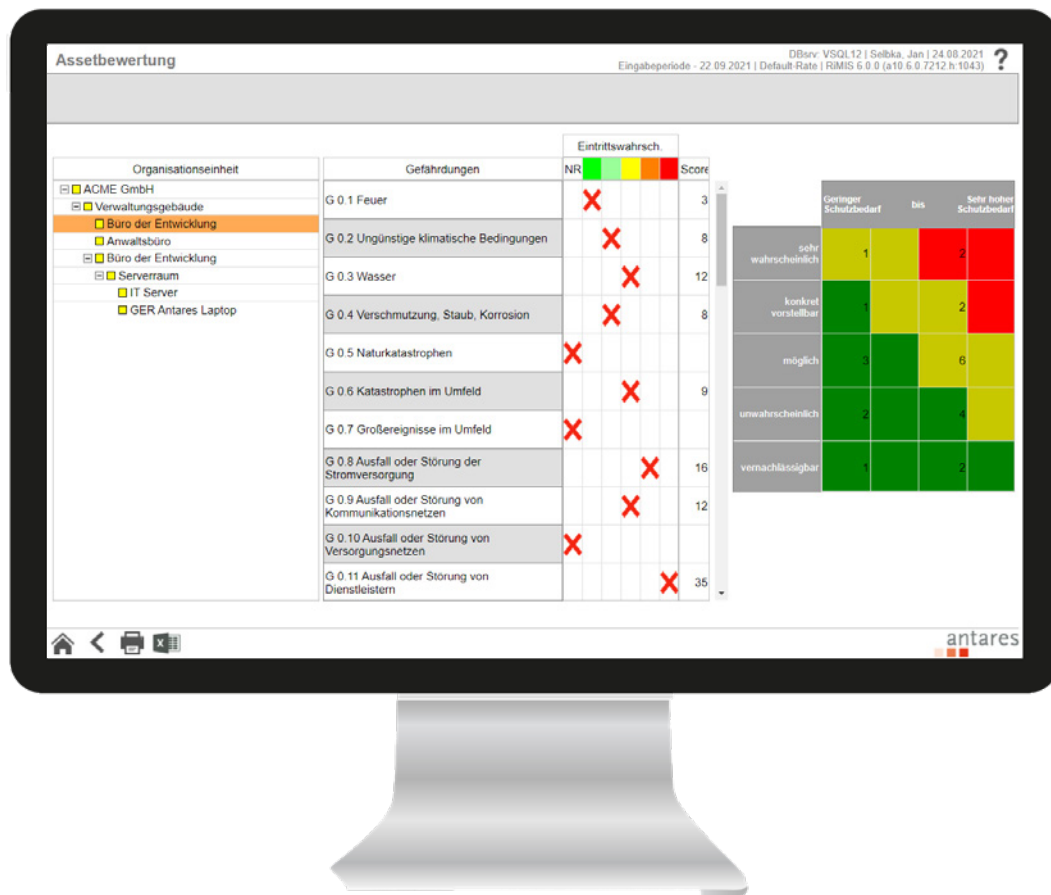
Assetbewertung

DBsrv: VSQL12 | Selbka, Jan | 24.08.2021
Eingabeperiode - 22.09.2021 | Default-Rate | RiMIS 6.0.0 (a10.6.0.7212.h:1043)

?

Organisationseinheit

ACME GmbH
Verwaltungsgebäude
Büro der Entwicklung
Anwaltsbüro
Büro der Entwicklung
Serverraum
IT Server
GER Antares Laptop

Eintrittswahrsch.

| Gefährdungen | NR | | | | | | Score |
|---|---|---|---|---|---|---|---|
| G 0.1 Feuer | | X | | | | | 3 |
| G 0.2 Ungünstige klimatische Bedingungen | | | X | | | | 8 |
| G 0.3 Wasser | | | | X | | | 12 |
| G 0.4 Verschmutzung, Staub, Korrosion | | | X | | | | 8 |
| G 0.5 Naturkatastrophen | X | | | | | | |
| G 0.6 Katastrophen im Umfeld | | | | X | | | 9 |
| G 0.7 Großereignisse im Umfeld | X | | | | | | |
| G 0.8 Ausfall oder Störung der Stromversorgung | | | | | X | | 16 |
| G 0.9 Ausfall oder Störung von Kommunikationsnetzen | | | | X | | | 12 |
| G 0.10 Ausfall oder Störung von Versorgungsnetzen | X | | | | | | |
| G 0.11 Ausfall oder Störung von Dienstleistern | | | | | | X | 35 |

| | Geringer Schutzbedarf | bis | | Sehr hoher Schutzbedarf |
|---|---|---|---|---|
| sehr wahrscheinlich | 1 | | 2 | |
| konkret vorstellbar | 1 | | 2 | |
| möglich | 3 | | 6 | |
| unwahrscheinlich | 2 | | 4 | |
| vernachlässigbar | 1 | | 2 | |

antares